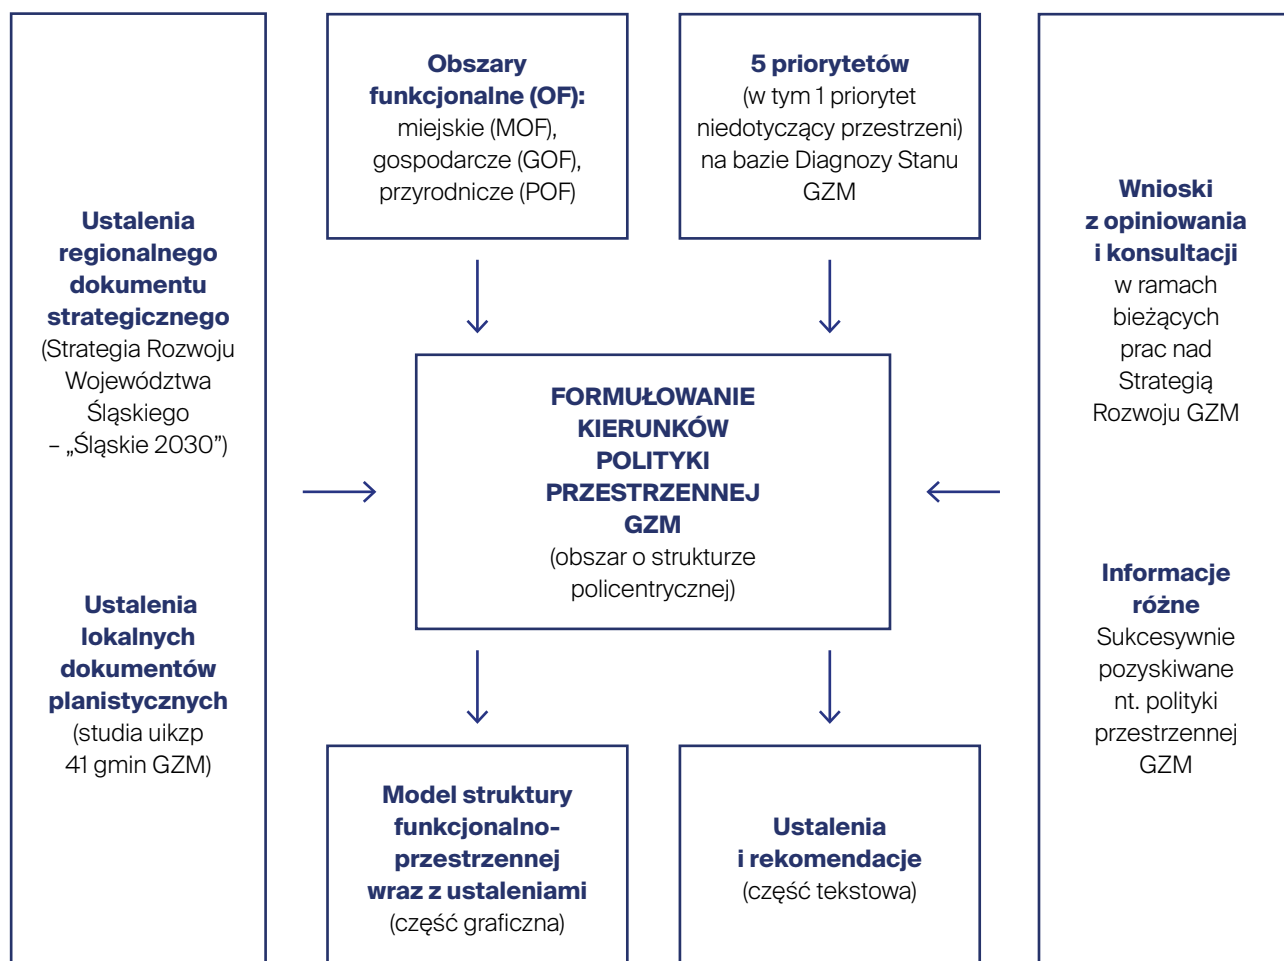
Ustalenia regionalnego dokumentu strategicznego (Strategia Rozwoju Województwa Śląskiego – „Śląskie 2030")

Ustalenia lokalnych dokumentów planistycznych (studia uikzp 41 gmin GZM)

Obszary funkcjonalne (OF): miejskie (MOF), gospodarcze (GOF), przyrodnicze (POF)

5 priorytetów (w tym 1 priorytet niedotyczący przestrzeni) na bazie Diagnozy Stanu GZM

FORMUŁOWANIE KIERUNKÓW POLITYKI PRZESTRZENNEJ GZM (obszar o strukturze policentrycznej)

Model struktury funkcjonalno-przestrzennej wraz z ustaleniami (część graficzna)

Ustalenia i rekomendacje (część tekstowa)

Wnioski z opiniowania i konsultacji w ramach bieżących prac nad Strategią Rozwoju GZM

Informacje różne Sukcesywnie pozyskiwane nt. polityki przestrzennej GZM